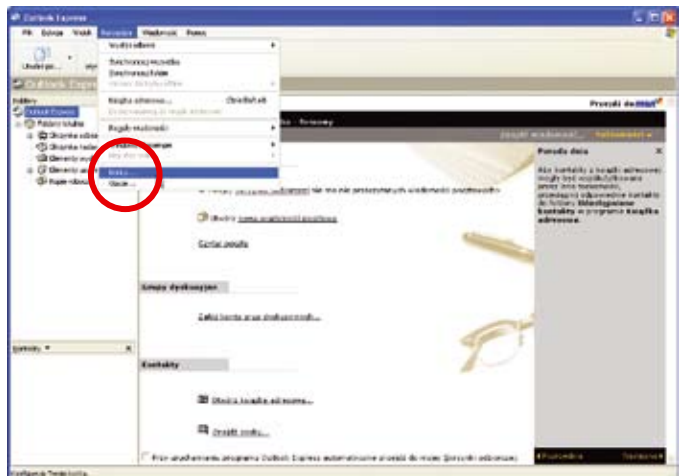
Outlook Express

Plik Edycja Widok Narzędzia Wiadomość Pomoc

Utwórz pocz...

Outlook Express

Wyślij i odbierz

Synchronizuj wszystko

Synchronizuj folder

Książka adresowa... Ctrl+Shift+B

Dodaj nadawcę do książki adresowej

Reguły wiadomości

Konta...

Opcje...

Foldery

Outlook Express

Foldery lokalne

Skrzynka odbiorcza

Skrzynka nadawcza

Elementy wysłane

Elementy usunięte

Kopie robocze

Przejdź do

Porada dnia

Nie ma nowych wiadomości poczty e-mail

Utwórz nową wiadomość pocztową

Czytaj pocztę

Grupy dyskusyjne

Załóż konto grup dyskusyjnych...

Kontakty

Otwórz książkę adresową...

Znajdź osobę...

Przy uruchamianiu programu Outlook Express automatycznie przejdź do mojej Skrzynki odbiorczej.

Kontakty

Poprzednia

Następna

Aby kontakty z książki adresowej mogły być współużytkowane przez inne tożsamości, przenieś odpowiednie kontakty do folderu Udostępnione kontakty w programie Książka adresowa.

Praca w trybie online